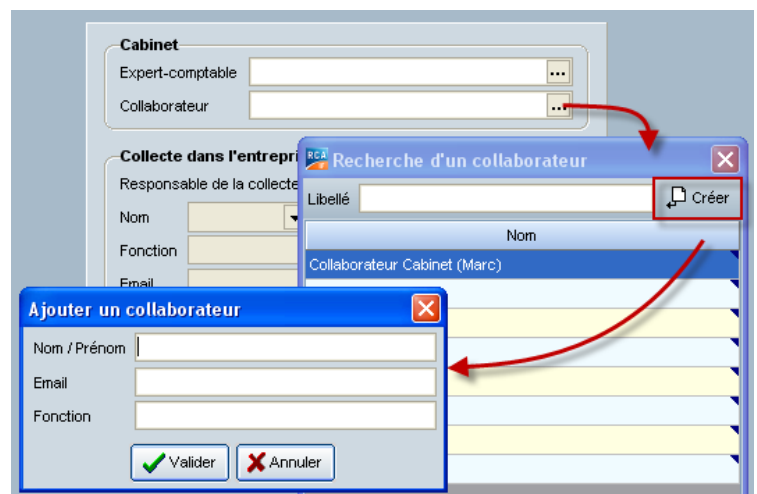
Cabinet

Expert-comptable ...

Collaborateur ...

Collecte dans l'entrepri

Responsable de la collecte

Nom

Fonction

Email

RCA Recherche d'un collaborateur

Libellé

Créer

| Nom |
|---|
| Collaborateur Cabinet (Marc) |

Ajouter un collaborateur

Nom / Prénom

Email

Fonction

Valider

Annuler